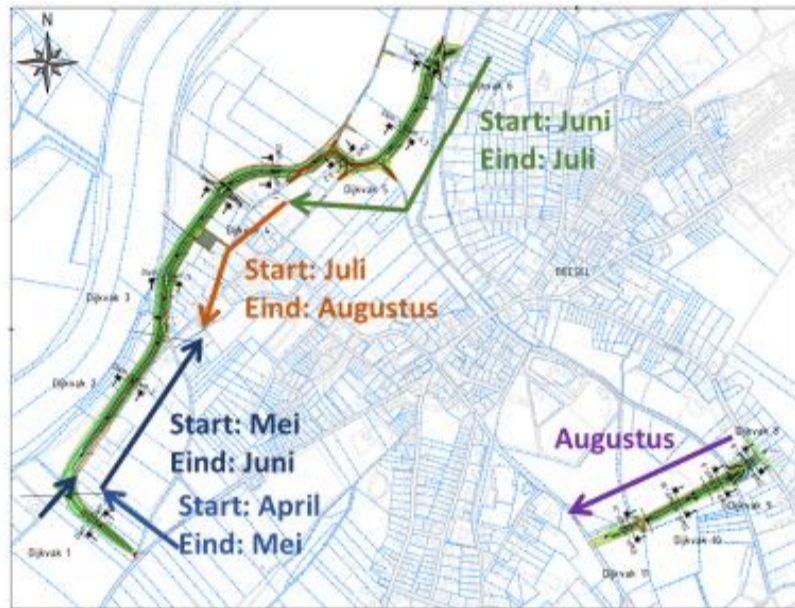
N

Start: Juni
Eind: Juli

Start: Juli
Eind: Augustus

Start: Mei
Eind: Juni

Start: April
Eind: Mei

Augustus

Dijkvak 1
Dijkvak 2
Dijkvak 3
Dijkvak 4
Dijkvak 5
Dijkvak 6
Dijkvak 8
Dijkvak 9
Dijkvak 10
Dijkvak 11
BEESEL